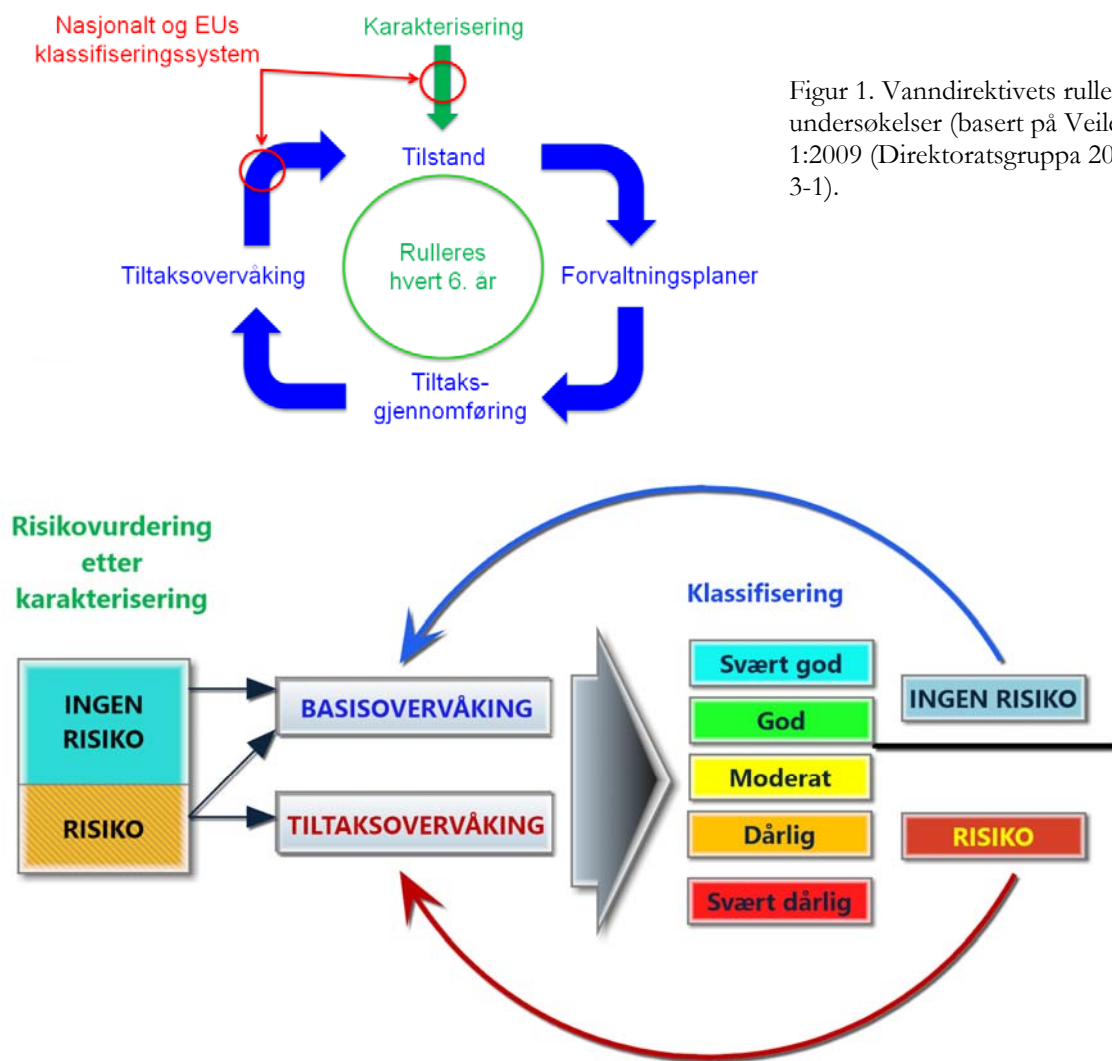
Nasjonalt og EUs klassifiseringssystem

Karakterisering

Tilstand

Rulleres hvert 6. år

Tiltaksovervåking

Forvaltningsplaner

Tiltaks-gjennomføring

Figur 1. Vanndirektivets rulle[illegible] undersøkelser (basert på Veile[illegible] 1:2009 (Direktoratsgruppa 20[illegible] 3-1).

Risikovurdering etter karakterisering

INGEN RISIKO

RISIKO

BASISOVERVÅKING

TILTAKSOVERVÅKING

Klassifisering

Svært god

God

Moderat

Dårlig

Svært dårlig

INGEN RISIKO

RISIKO